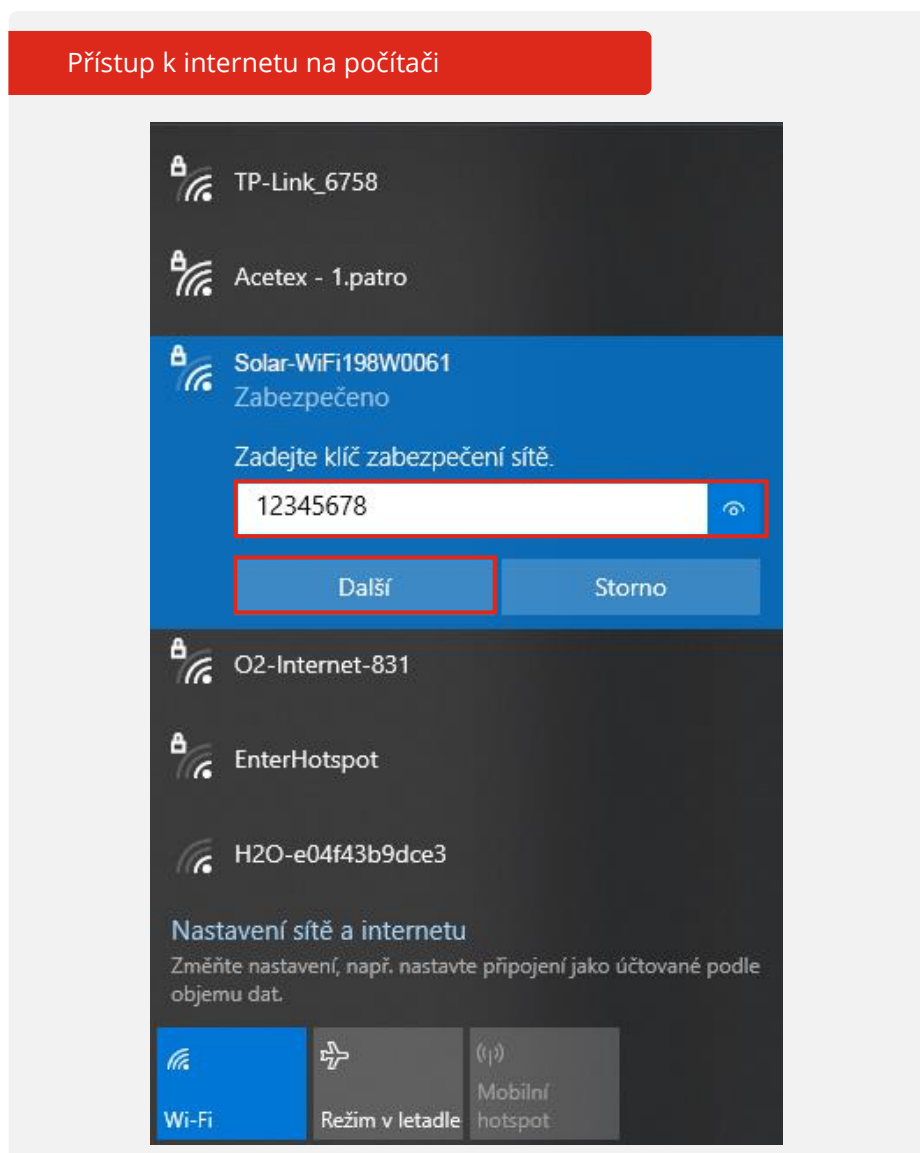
Přístup k internetu na počítači

TP-Link_6758

Acetex - 1.patro

Solar-WiFi198W0061
Zabezpečeno

Zadejte klíč zabezpečení sítě.

12345678

Další

Storno

O2-Internet-831

EnterHotspot

H2O-e04f43b9dce3

Nastavení sítě a internetu
Změňte nastavení, např. nastavte připojení jako účtované podle objemu dat.

Wi-Fi

Režim v letadle

Mobilní hotspot